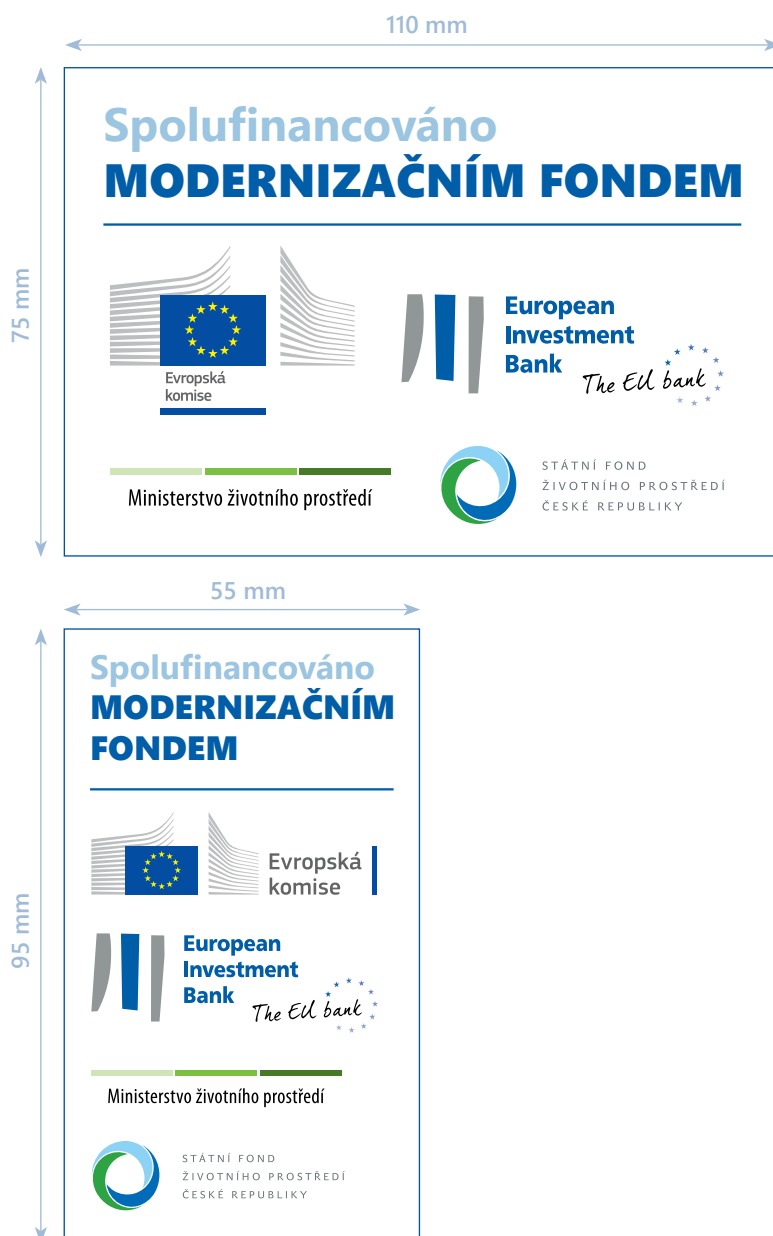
110 mm

75 mm

Spolufinancováno
MODERNIZAČNÍM FONDEM

Evropská komise

European Investment Bank
The EU bank

Ministerstvo životního prostředí

STÁTNÍ FOND
ŽIVOTNÍHO PROSTŘEDÍ
ČESKÉ REPUBLIKY

55 mm

95 mm

Spolufinancováno
MODERNIZAČNÍM FONDEM

Evropská komise

European Investment Bank
The EU bank

Ministerstvo životního prostředí

STÁTNÍ FOND
ŽIVOTNÍHO PROSTŘEDÍ
ČESKÉ REPUBLIKY